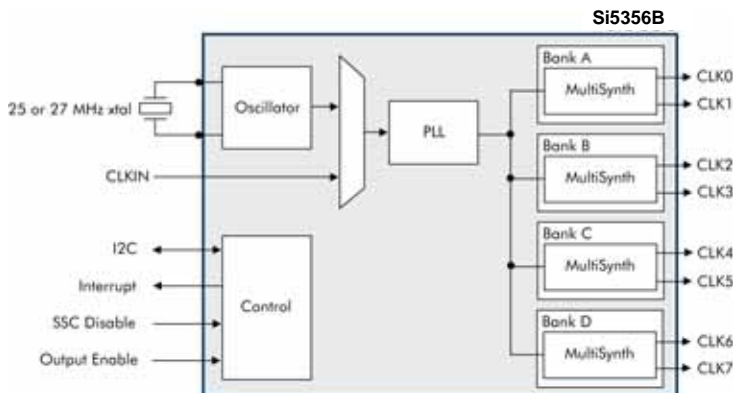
Si5356B

25 or 27 MHz xtal

Oscillator

CLKIN

PLL

Bank A
MultiSynth
CLK0
CLK1

Bank B
MultiSynth
CLK2
CLK3

Bank C
MultiSynth
CLK4
CLK5

Bank D
MultiSynth
CLK6
CLK7

I2C
Interrupt
SSC Disable
Output Enable

Control